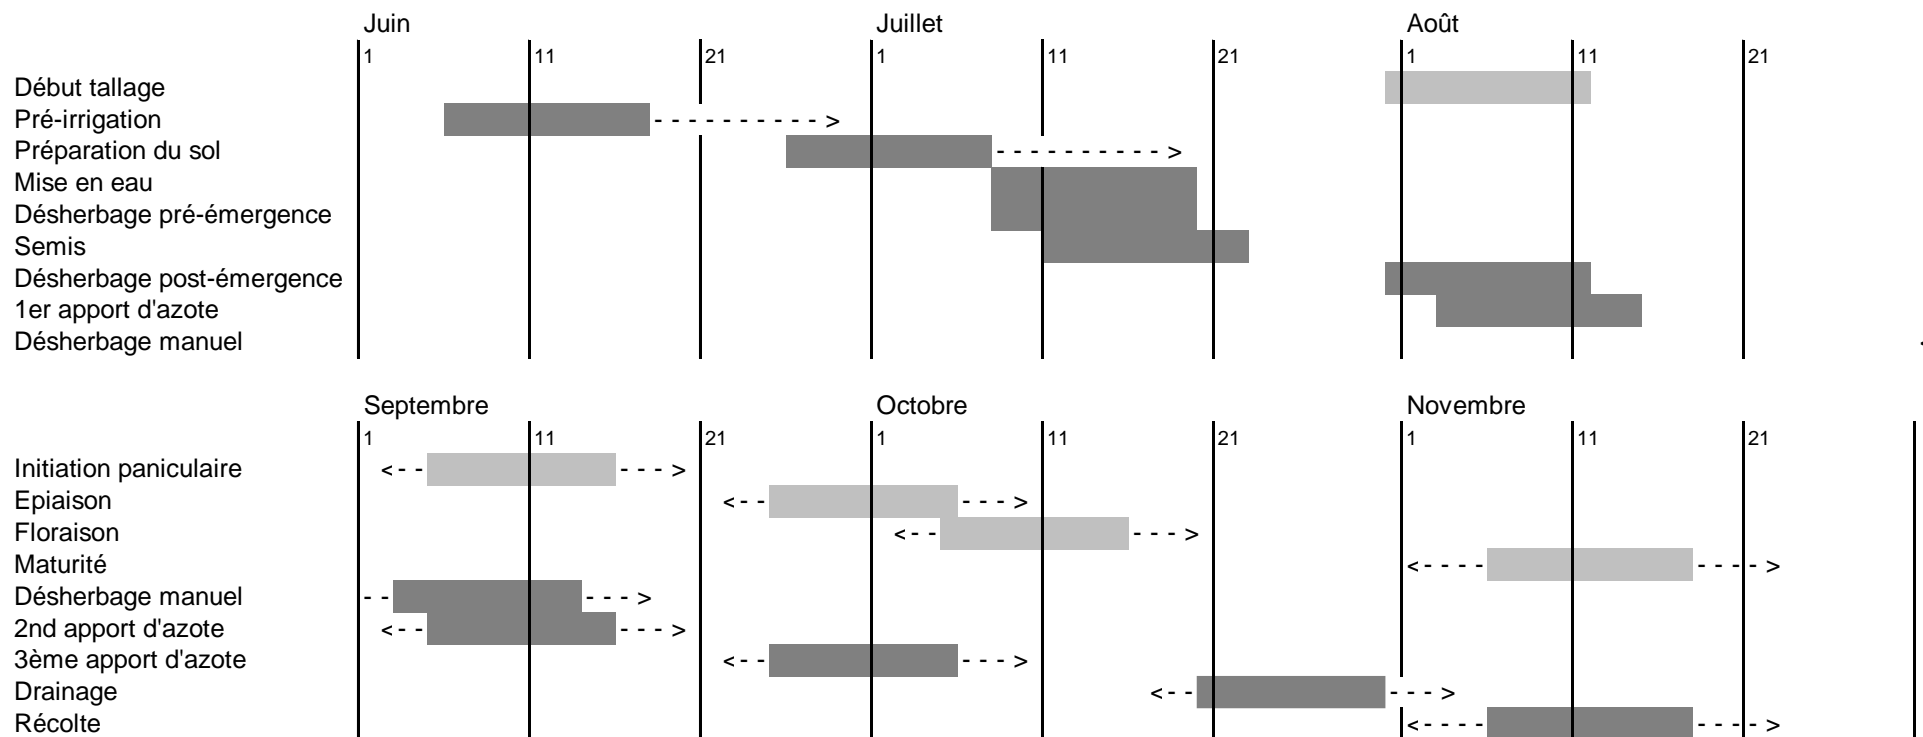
Juin Juillet Août

1 11 21 1 11 21 1 11 21

Début tallage
Pré-irrigation
Préparation du sol
Mise en eau
Désherbage pré-émergence
Semis
Désherbage post-émergence
1er apport d'azote
Désherbage manuel

Septembre Octobre Novembre

1 11 21 1 11 21 1 11 21

Initiation paniculaire
Epiaison
Floraison
Maturité
Désherbage manuel
2nd apport d'azote
3ème apport d'azote
Drainage
Récolte